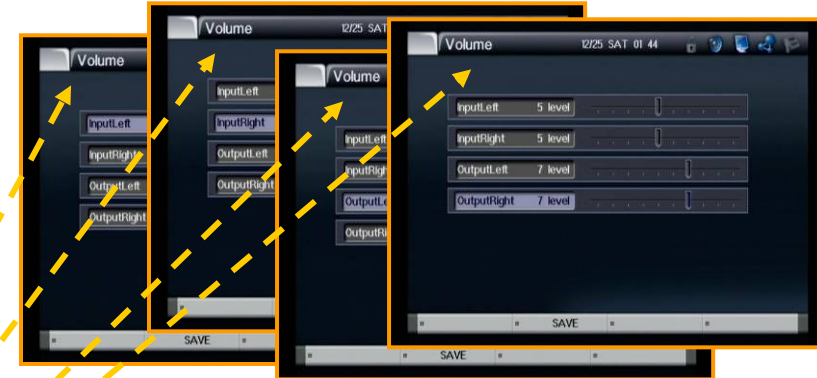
Volume
InputLeft
InputRight
OutputLeft
OutputRight
SAVE

Volume 12/25 SAT
InputLeft
InputRight
OutputLeft
OutputRight

Volume
InputLeft
InputRight
OutputLeft
OutputRight
SAVE

Volume 12/25 SAT 01 44
InputLeft 5 level
InputRight 5 level
OutputLeft 7 level
OutputRight 7 level
SAVE